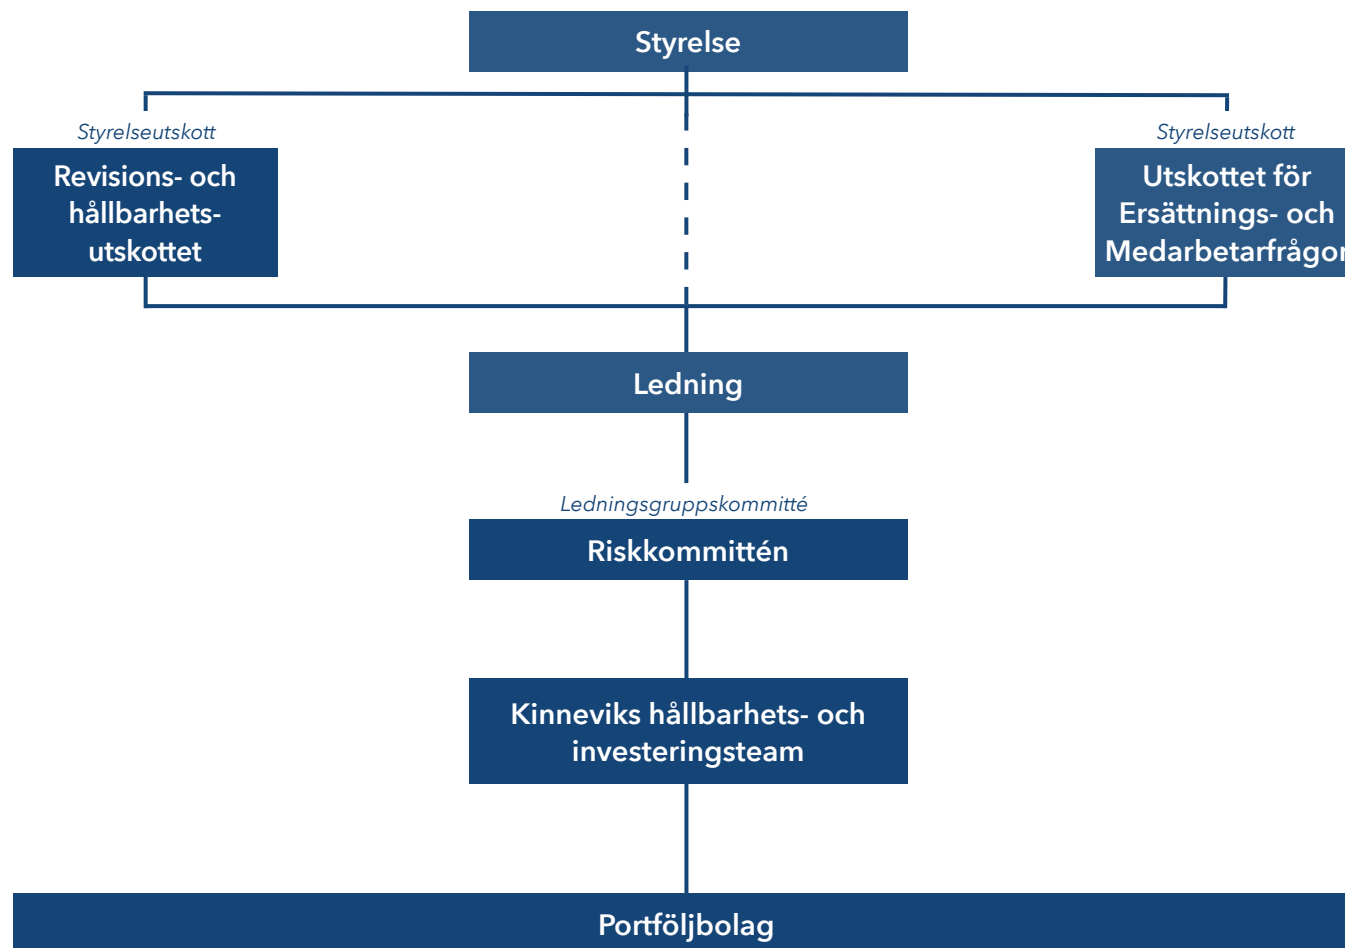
Styrelse

Styrelseutskott

Revisions- och hållbarhetsutskottet

Styrelseutskott

Utskottet för Ersättnings- och Medarbetarfrågo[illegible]

Ledning

Ledningsgruppskommitté

Riskkommittén

Kinneviks hållbarhets- och investeringsteam

Portföljbolag